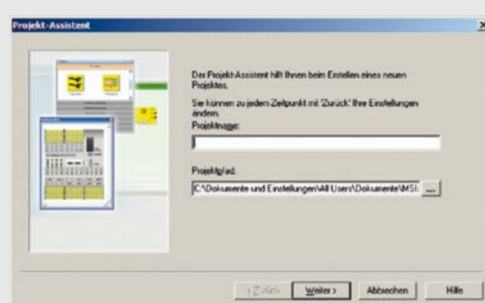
Projekt-Assistent

Der Projekt-Assistent hilft Ihnen beim Erstellen eines neuen Projektes.

Sie können zu jedem Zeitpunkt mit 'Zurück' Ihre Einstellungen ändern.

Projektname:

Projektpfad:

C:\Dokumente und Einstellungen\All Users\Dokumente\MSI...

...

< Zurück

Weiter >

Abbrechen

Hilfe